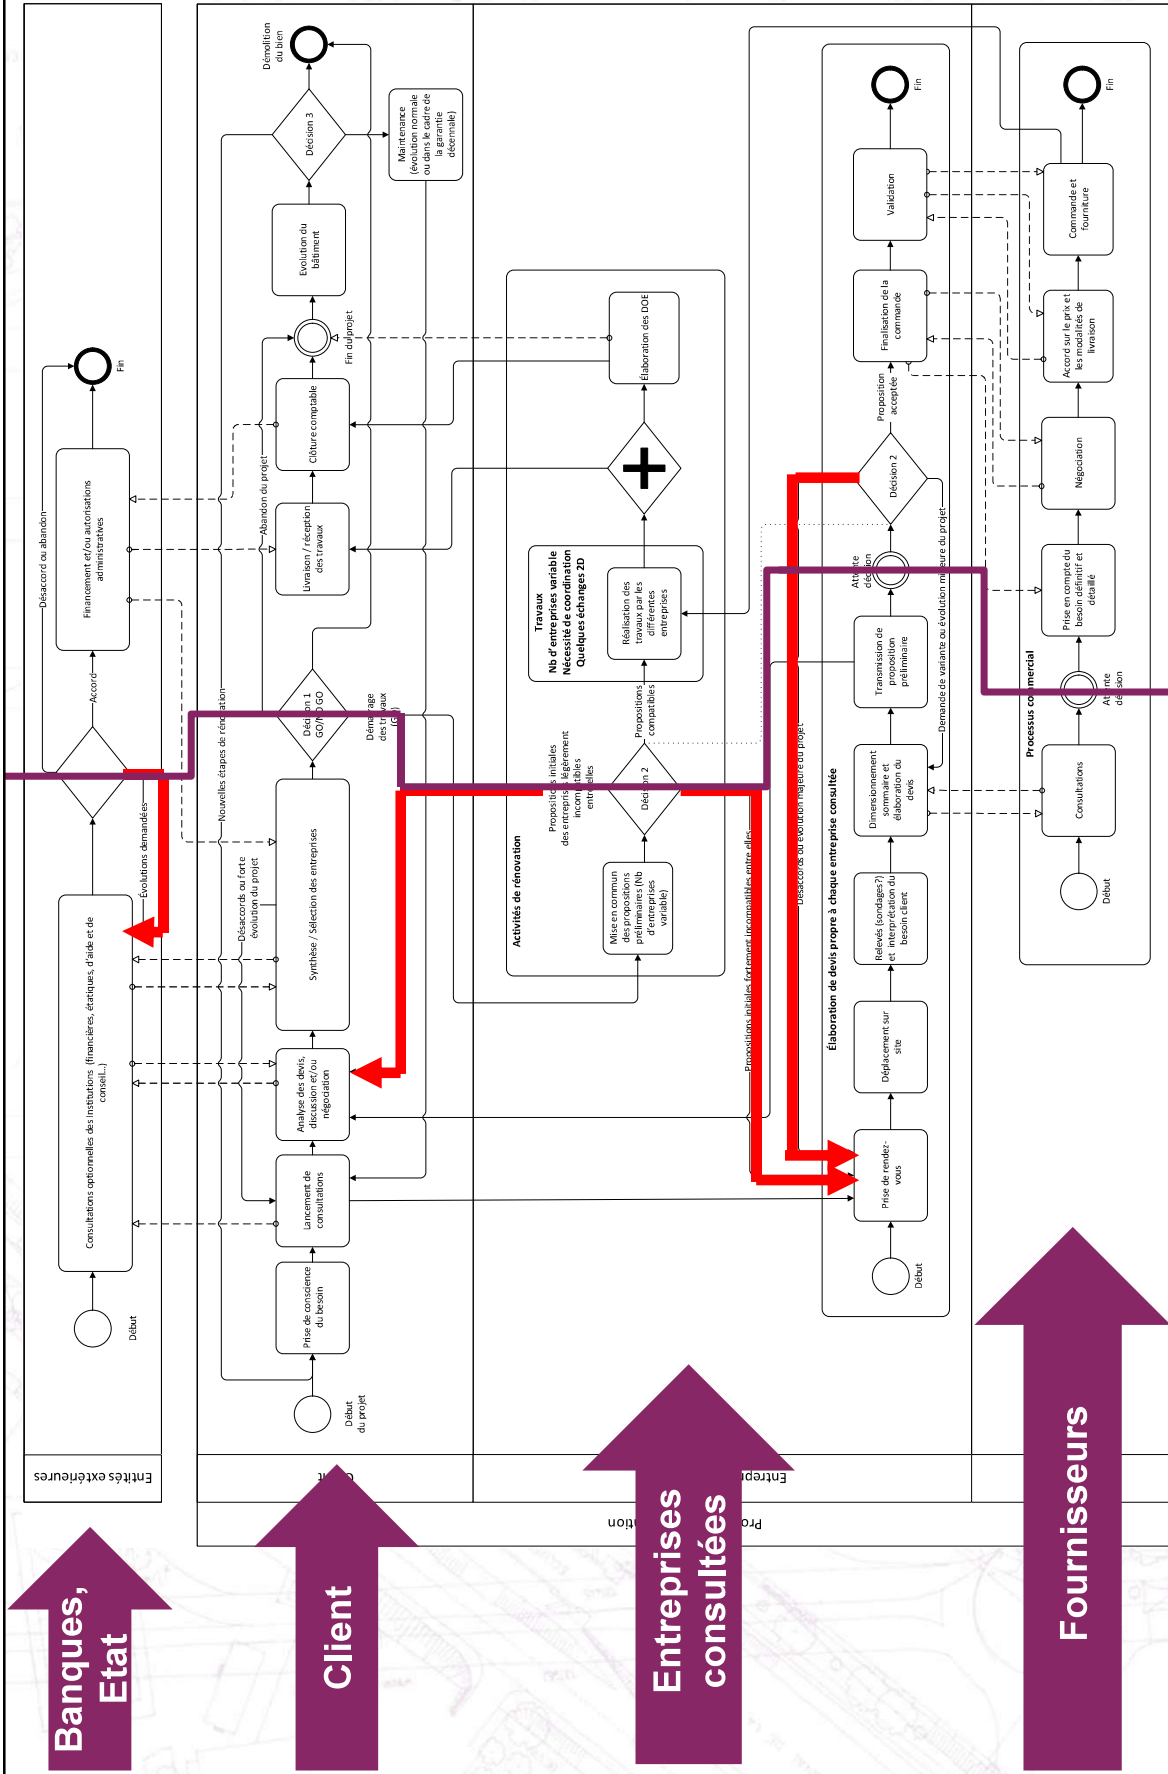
Entités extérieures

Début

Consultations optionnelles des institutions (financières, étatiques, d'aide et de conseil...)

Évolutions demandées

Accord

Désaccord ou abandon

Financement et/ou autorisations administratives

Fin

Client

Début du projet

Prise de conscience du besoin

Lancement de consultations

Analyse des devis, discussion et/ou négociation

Synthèse / Sélection des entreprises

Désaccords ou forte évolution du projet

Nouvelles étapes de rénovation

Décision 1 GO/NO GO

Démarrage des travaux

Livraison / réception des travaux

Abandon du projet

Clôture comptable

Fin du projet

Evolution du bâtiment

Décision 3

Démolition du bien

Maintenance (évolution normale ou dans le cadre de la garantie décennale)

Activités de rénovation

Mise en commun des propositions préliminaires (Nb d'entreprises variable)

Décision 2

Propositions initiales des entreprises légèrement incompatibles entre elles

Propositions compatibles

Travaux
Nb d'entreprises variable
Nécessité de coordination
Quelques échanges 2D

Réalisation des travaux par les différentes entreprises

Élaboration des DOE

Pro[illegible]tion

Entrep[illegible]

Propositions initiales fortement incompatibles entre elles

Désaccords ou évolution majeure du projet

Élaboration de devis propre à chaque entreprise consultée

Début

Prise de rendez-vous

Déplacement sur site

Relevés (sondages?) et interprétation du besoin client

Dimensionnement sommaire et élaboration du devis

Transmission de proposition préliminaire

Attente décision

Décision 2

Proposition acceptée

Demande de variante ou évolution mineure du projet

Finalisation de la commande

Validation

Fin

Processus commercial

Début

Consultations

Attente décision

Prise en compte du besoin définitif et détaillé

Négociation

Accord sur le prix et les modalités de livraison

Commande et fourniture

Fin

Banques, Etat

Client

Entreprises consultées

Fournisseurs